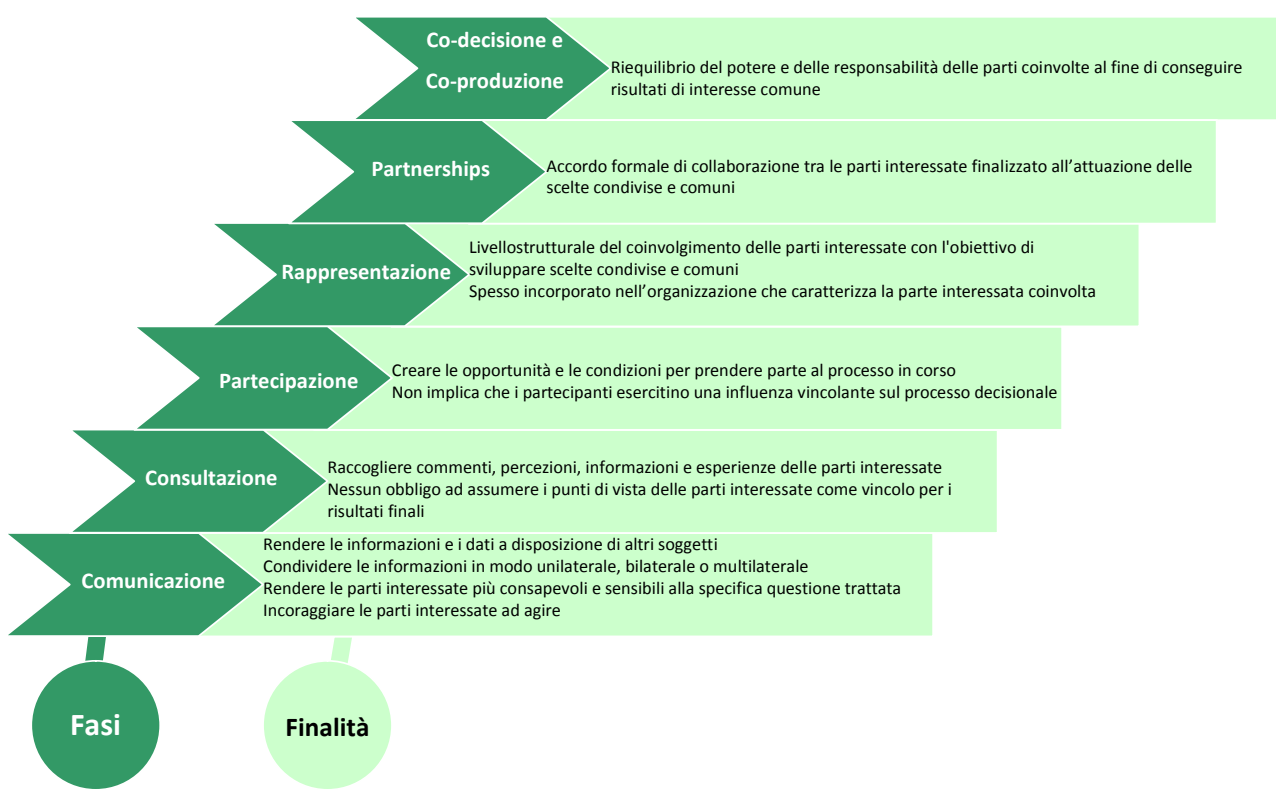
Co-decisione e Co-produzione

Riequilibrio del potere e delle responsabilità delle parti coinvolte al fine di conseguire risultati di interesse comune

Partnerships

Accordo formale di collaborazione tra le parti interessate finalizzato all'attuazione delle scelte condivise e comuni

Rappresentazione

Livellostrutturale del coinvolgimento delle parti interessate con l'obiettivo di sviluppare scelte condivise e comuni
Spesso incorporato nell'organizzazione che caratterizza la parte interessata coinvolta

Partecipazione

Creare le opportunità e le condizioni per prendere parte al processo in corso
Non implica che i partecipanti esercitino una influenza vincolante sul processo decisionale

Consultazione

Raccogliere commenti, percezioni, informazioni e esperienze delle parti interessate
Nessun obbligo ad assumere i punti di vista delle parti interessate come vincolo per i risultati finali

Comunicazione

Rendere le informazioni e i dati a disposizione di altri soggetti
Condividere le informazioni in modo unilaterale, bilaterale o multilaterale
Rendere le parti interessate più consapevoli e sensibili alla specifica questione trattata
Incoraggiare le parti interessate ad agire

Fasi

Finalità